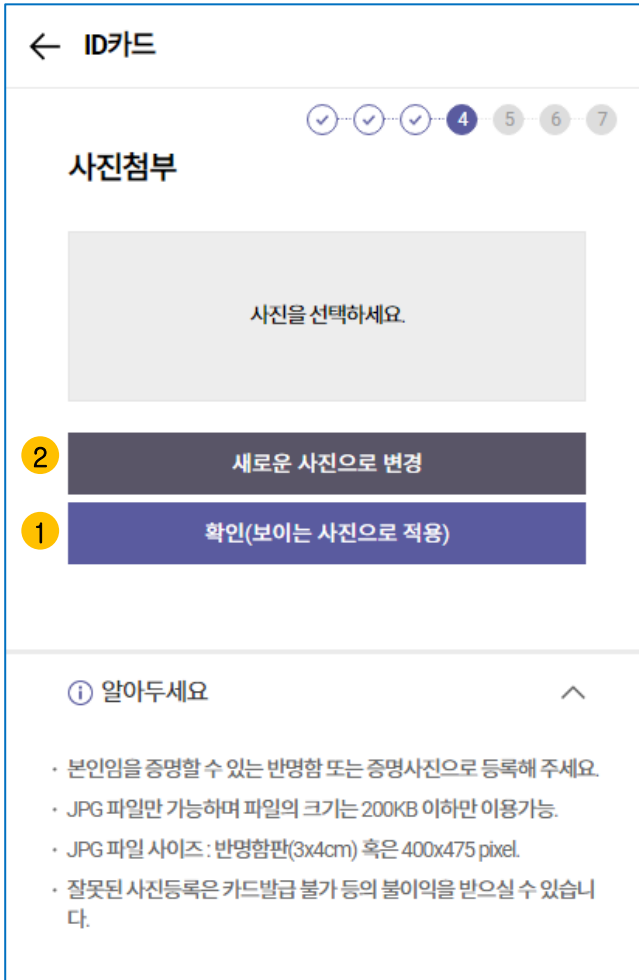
← ID카드

4 5 6 7

사진첨부

사진을 선택하세요.

2 새로운 사진으로 변경

1 확인(보이는 사진으로 적용)

알아두세요

· 본인임을 증명할 수 있는 반명함 또는 증명사진으로 등록해 주세요.
· JPG 파일만 가능하며 파일의 크기는 200KB 이하만 이용가능.
· JPG 파일 사이즈 : 반명함판(3x4cm) 혹은 400x475 pixel.
· 잘못된 사진등록은 카드발급 불가 등의 불이익을 받으실 수 있습니다.